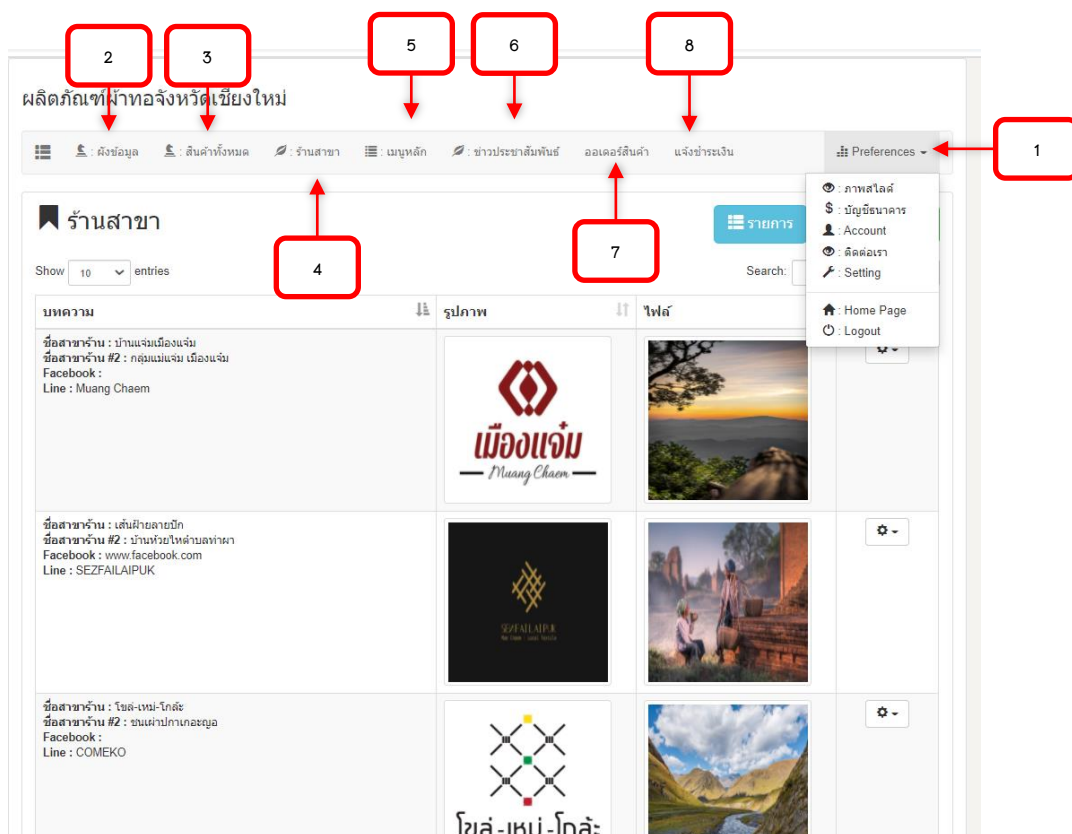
2 3 5 6 8

ผลิตภัณฑ์ผ้าทอจังหวัดเชียงใหม่

: ผังข้อมูล : สินค้าทั้งหมด : ร้านสาขา : เมนูหลัก : ข่าวประชาสัมพันธ์ ออเดอร์สินค้า แจ้งชำระเงิน Preferences

1

: ภาพสไลด์
: บัญชีธนาคาร
: Account
: ติดต่อเรา
: Setting
: Home Page
: Logout

ร้านสาขา

รายการ

4 7

Show 10 entries

Search:

| บทความ | รูปภาพ | ไฟล์ | |
|---|---|---|---|
| ชื่อสาขาร้าน : บ้านแจ่มเมืองแจ่ม<br>ชื่อสาขาร้าน #2 : กลุ่มแม่แจ่ม เมืองแจ่ม<br>Facebook :<br>Line : Muang Chaem | เมืองแจ๋ม Muang Chaem | | |
| ชื่อสาขาร้าน : เส้นฝ้ายลายปัก<br>ชื่อสาขาร้าน #2 : บ้านห้วยไหต่ำบลท่าผา<br>Facebook : www.facebook.com<br>Line : SEZFAILAIPUK | SEZFAILAIPUK | | |
| ชื่อสาขาร้าน : โขล่-เหม่-โกล้ะ<br>ชื่อสาขาร้าน #2 : ชนเผ่าปกาเกอะญอ<br>Facebook :<br>Line : COMEKO | โขล่-เหม่-โกล้ะ | | |